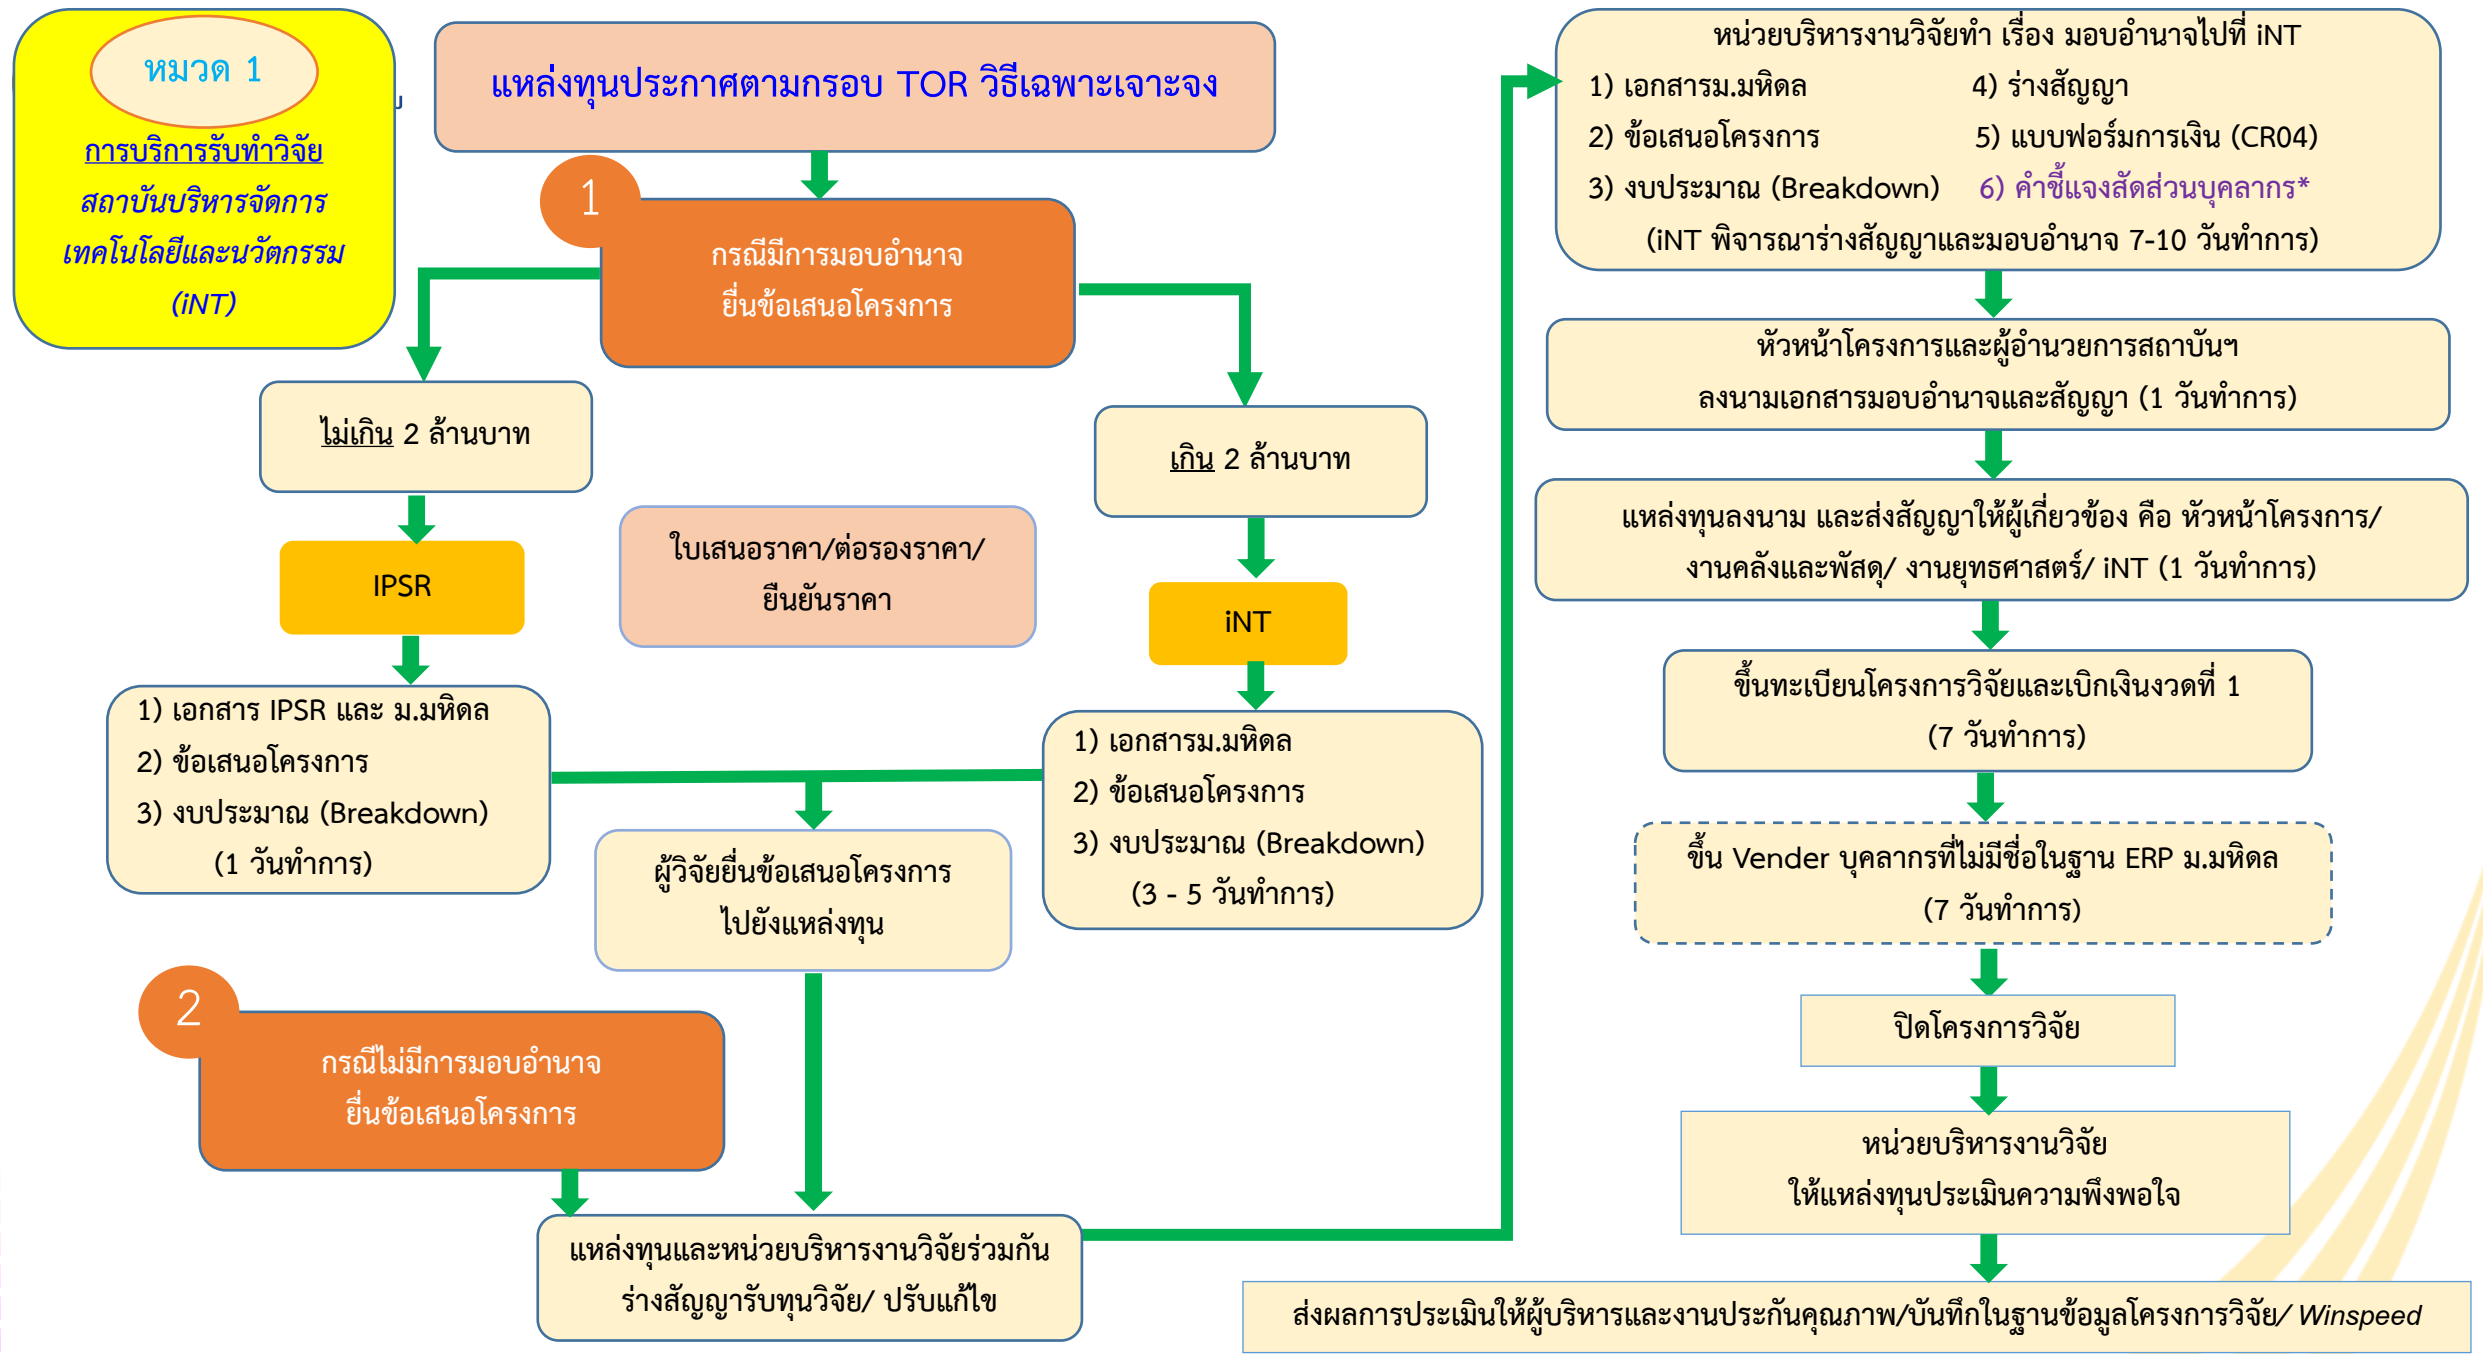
หมวด 1

การบริการรับทำวิจัย

สถาบันบริหารจัดการเทคโนโลยีและนวัตกรรม (iNT)

แหล่งทุนประกาศตามกรอบ TOR วิธีเฉพาะเจาะจง

1

กรณีมีการมอบอำนาจ ยื่นข้อเสนอโครงการ

ไม่เกิน 2 ล้านบาท

IPSR

1) เอกสาร IPSR และ ม.มหิดล
2) ข้อเสนอโครงการ
3) งบประมาณ (Breakdown)
(1 วันทำการ)

ใบเสนอราคา/ต่อรองราคา/ ยืนยันราคา

เกิน 2 ล้านบาท

iNT

1) เอกสารม.มหิดล
2) ข้อเสนอโครงการ
3) งบประมาณ (Breakdown)
(3 - 5 วันทำการ)

ผู้วิจัยยื่นข้อเสนอโครงการ ไปยังแหล่งทุน

2

กรณีไม่มีการมอบอำนาจ ยื่นข้อเสนอโครงการ

แหล่งทุนและหน่วยบริหารงานวิจัยร่วมกัน ร่างสัญญารับทุนวิจัย/ ปรับแก้ไข

หน่วยบริหารงานวิจัยทำ เรื่อง มอบอำนาจไปที่ iNT
1) เอกสารม.มหิดล
2) ข้อเสนอโครงการ
3) งบประมาณ (Breakdown)
4) ร่างสัญญา
5) แบบฟอร์มการเงิน (CR04)
6) คำชี้แจงสัดส่วนบุคลากร*
(iNT พิจารณาร่างสัญญาและมอบอำนาจ 7-10 วันทำการ)

หัวหน้าโครงการและผู้อำนวยการสถาบันฯ ลงนามเอกสารมอบอำนาจและสัญญา (1 วันทำการ)

แหล่งทุนลงนาม และส่งสัญญาให้ผู้เกี่ยวข้อง คือ หัวหน้าโครงการ/ งานคลังและพัสดุ/ งานยุทธศาสตร์/ iNT (1 วันทำการ)

ขึ้นทะเบียนโครงการวิจัยและเบิกเงินงวดที่ 1 (7 วันทำการ)

ขึ้น Vender บุคลากรที่ไม่มีชื่อในฐาน ERP ม.มหิดล (7 วันทำการ)

ปิดโครงการวิจัย

หน่วยบริหารงานวิจัย ให้แหล่งทุนประเมินความพึงพอใจ

ส่งผลการประเมินให้ผู้บริหารและงานประกันคุณภาพ/บันทึกในฐานข้อมูลโครงการวิจัย/ Winspeed